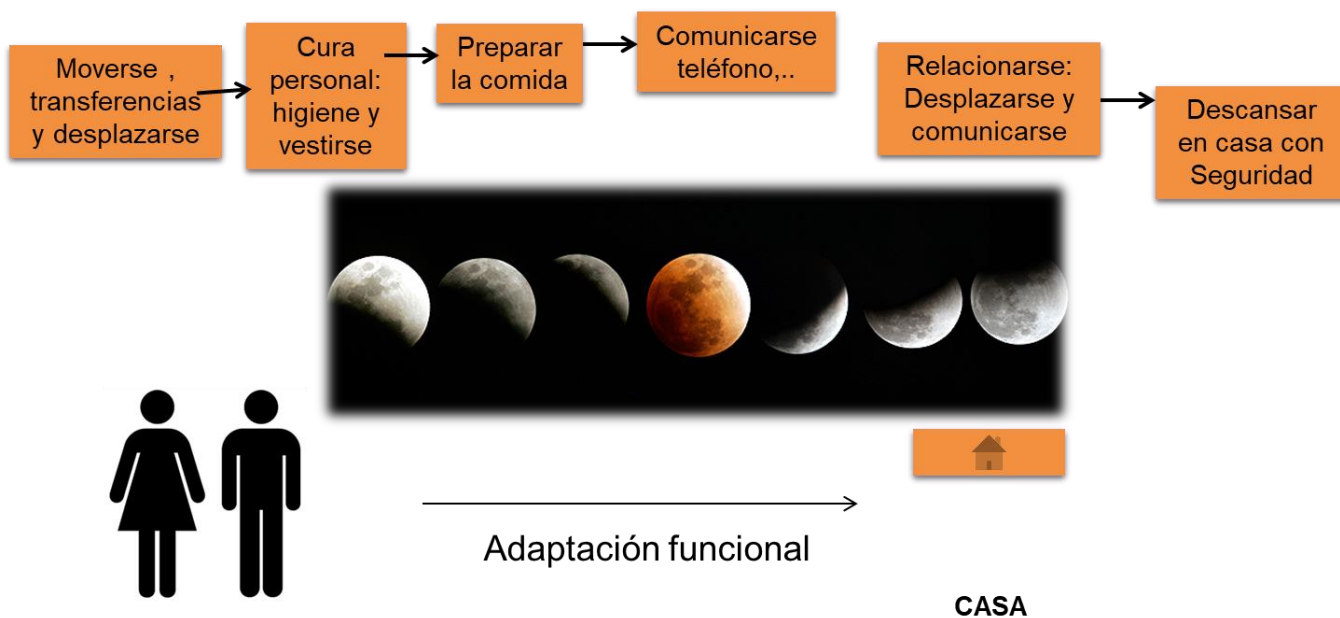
Moverse , transferencias y desplazarse

Cura personal: higiene y vestirse

Preparar la comida

Comunicarse teléfono,..

Relacionarse: Desplazarse y comunicarse

Descansar en casa con Seguridad

Adaptación funcional

CASA